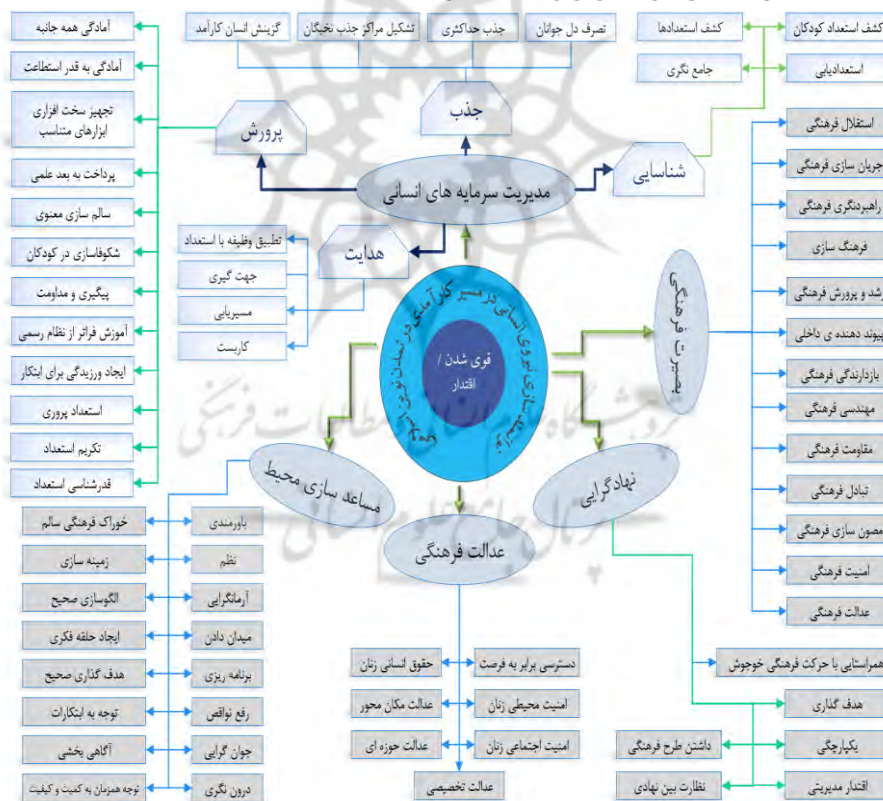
آمادگی همه جانبه
آمادگی به قدر استطاعت
تجهیز سخت افزاری ابزارهای متناسب
پرداخت به بعد علمی
سالم سازی معنوی
شکوفاسازی در کودکان
پیگیری و مداومت
آموزش فراتر از نظام رسمی
ایجاد ورزیدگی برای ابتکار
استعداد پروری
تکریم استعداد
قدرشناسی استعداد

گزینش انسان کارآمد
تشکیل مراکز جذب نخبگان
جذب حداکثری
تصرف دل جوانان
کشف استعدادها
جامع نگری
کشف استعداد کودکان
استعدادیابی

جذب
پرورش
شناسایی
مدیریت سرمایه های انسانی
هدایت

تطبیق وظیفه با استعداد
جهت گیری
مسیریابی
کاربست

استقلال فرهنگی
جریان سازی فرهنگی
راهبردنگری فرهنگی
فرهنگ سازی
رشد و پرورش فرهنگی
پیوند دهنده ی داخلی
بازدارندگی فرهنگی
مهندسی فرهنگی
مقاومت فرهنگی
تبادل فرهنگی
مصون سازی فرهنگی
امنیت فرهنگی
عدالت فرهنگی

بصیرت فرهنگی
قوی شدن / اقتدار
سازی نیروی انسانی در مسیر کارآمدی در تمدن نوین اسلامی
نهادگرایی
مساعد سازی محیط
عدالت فرهنگی

باورمندی
نظم
آرمانگرایی
میدان دادن
برنامه ریزی
رفع نواقص
جوان گرایی
درون نگری

خوراک فرهنگی سالم
زمینه سازی
الگوسازی صحیح
ایجاد حلقه فکری
هدف گذاری صحیح
توجه به ابتکارات
آگاهی بخشی
توجه همزمان به کمیت و کیفیت

دسترسی برابر به فرصت
حقوق انسانی زنان
امنیت محیطی زنان
عدالت مکان محور
امنیت اجتماعی زنان
عدالت حوزه ای
عدالت تخصیصی

همراستایی با حرکت فرهنگی خوجوش
هدف گذاری
یکپارچگی
داشتن طرح فرهنگی
اقتدار مدیریتی
نظارت بین نهادی